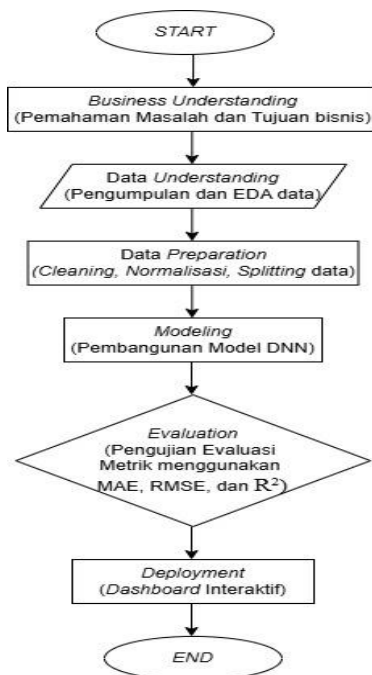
START

Business Understanding
(Pemahaman Masalah dan Tujuan bisnis)

Data Understanding
(Pengumpulan dan EDA data)

Data Preparation
(Cleaning, Normalisasi, Splitting data)

Modeling
(Pembangunan Model DNN)

Evaluation
(Pengujian Evaluasi Metrik menggunakan MAE, RMSE, dan $R^2$)

Deployment
(Dashboard Interaktif)

END